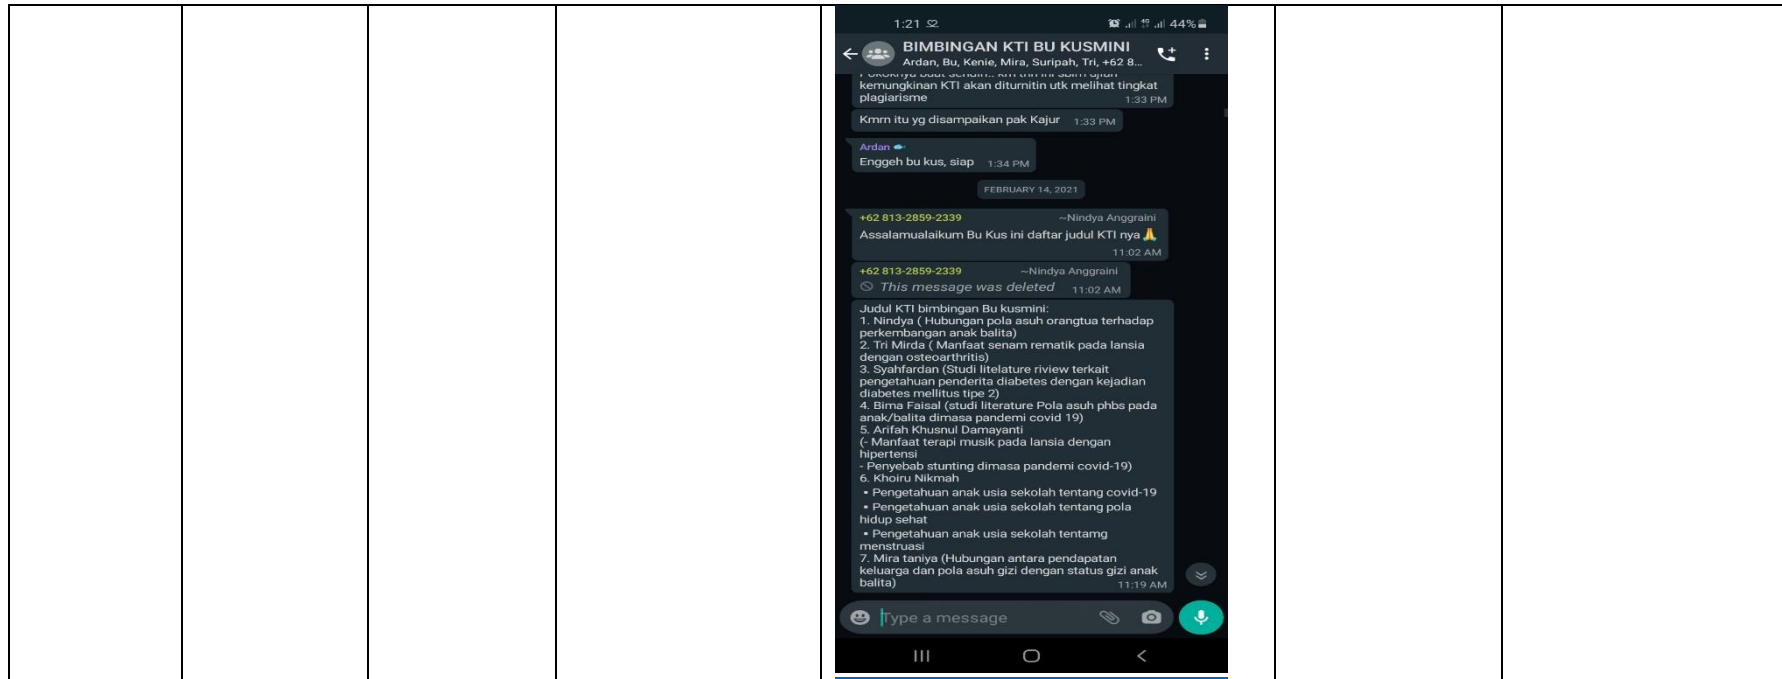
1:21 44%

BIMBINGAN KTI BU KUSMINI
Ardan, Bu, Kenie, Mira, Suripah, Tri, +62 8...

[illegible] kemungkinan KTI akan diturnitin utk melihat tingkat plagiarisme 1:33 PM

Kmrn itu yg disampaikan pak Kajur 1:33 PM

Ardan
Enggeh bu kus, siap 1:34 PM

FEBRUARY 14, 2021

+62 813-2859-2339 ~Nindya Anggraini
Assalamualaikum Bu Kus ini daftar judul KTI nya 🙏 11:02 AM

+62 813-2859-2339 ~Nindya Anggraini
This message was deleted 11:02 AM

Judul KTI bimbingan Bu kusmini:
1. Nindya ( Hubungan pola asuh orangtua terhadap perkembangan anak balita)
2. Tri Mirda ( Manfaat senam rematik pada lansia dengan osteoarthritis)
3. Syahfardan (Studi litelature riview terkait pengetahuan penderita diabetes dengan kejadian diabetes mellitus tipe 2)
4. Bima Faisal (studi literature Pola asuh phbs pada anak/balita dimasa pandemi covid 19)
5. Arifah Khusnul Damayanti
(- Manfaat terapi musik pada lansia dengan hipertensi
- Penyebab stunting dimasa pandemi covid-19)
6. Khoiru Nikmah
• Pengetahuan anak usia sekolah tentang covid-19
• Pengetahuan anak usia sekolah tentang pola hidup sehat
• Pengetahuan anak usia sekolah tentamg menstruasi
7. Mira taniya (Hubungan antara pendapatan keluarga dan pola asuh gizi dengan status gizi anak balita) 11:19 AM

Type a message